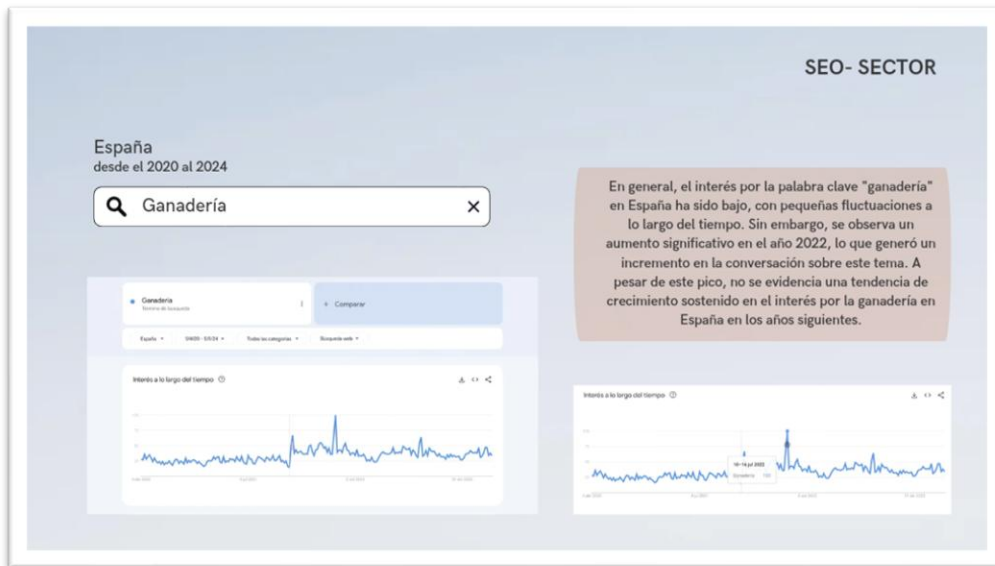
SEO- SECTOR

España
desde el 2020 al 2024

Ganadería

En general, el interés por la palabra clave "ganadería" en España ha sido bajo, con pequeñas fluctuaciones a lo largo del tiempo. Sin embargo, se observa un aumento significativo en el año 2022, lo que generó un incremento en la conversación sobre este tema. A pesar de este pico, no se evidencia una tendencia de crecimiento sostenido en el interés por la ganadería en España en los años siguientes.

Ganadería
Término de búsqueda

+ Comparar

España ▾ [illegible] ▾ Todas las categorías ▾ Búsqueda web ▾

Interés a lo largo del tiempo

Interés a lo largo del tiempo

10-16 jul 2022
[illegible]